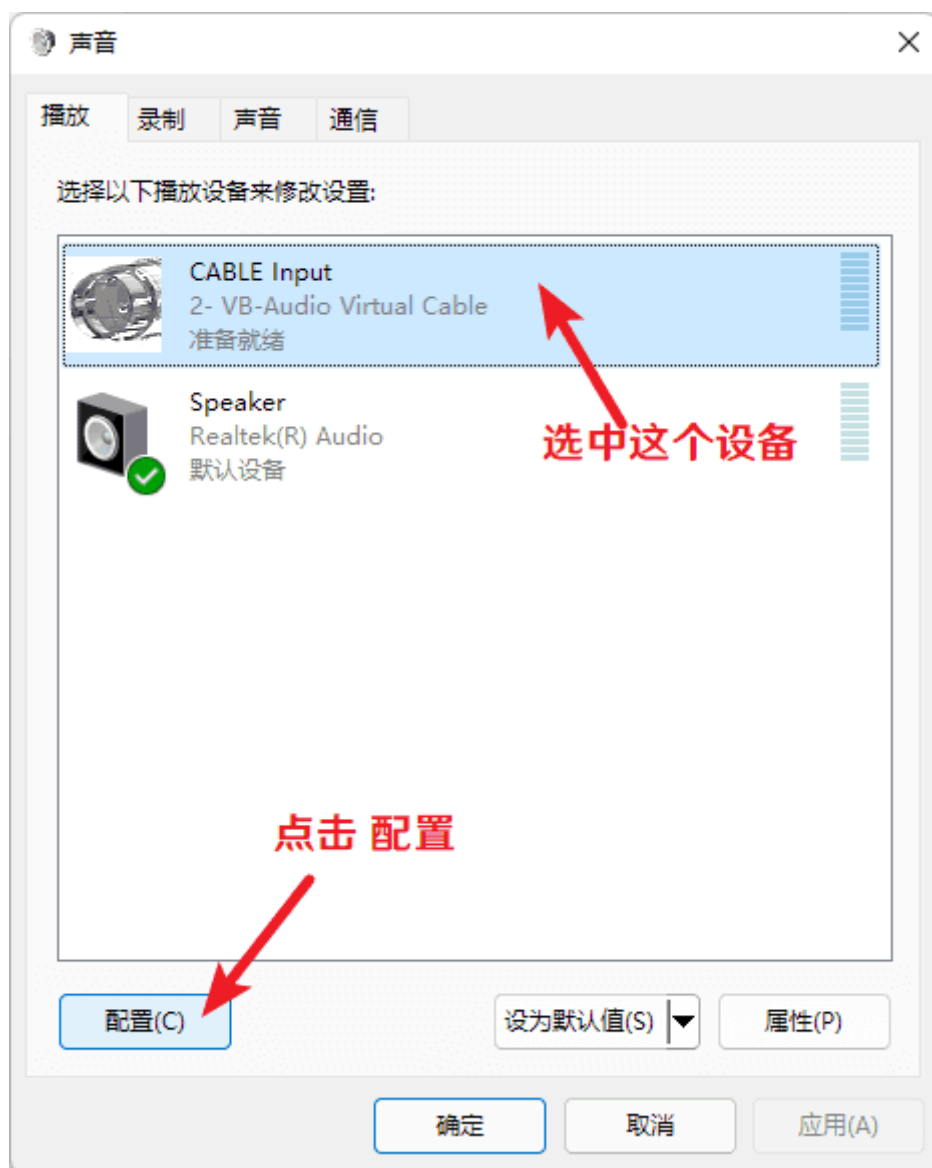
声音

播放 录制 声音 通信

选择以下播放设备来修改设置:

CABLE Input
2- VB-Audio Virtual Cable
准备就绪

Speaker
Realtek(R) Audio
默认设备

选中这个设备

点击 配置

配置(C)

设为默认值(S)

属性(P)

确定 取消 应用(A)